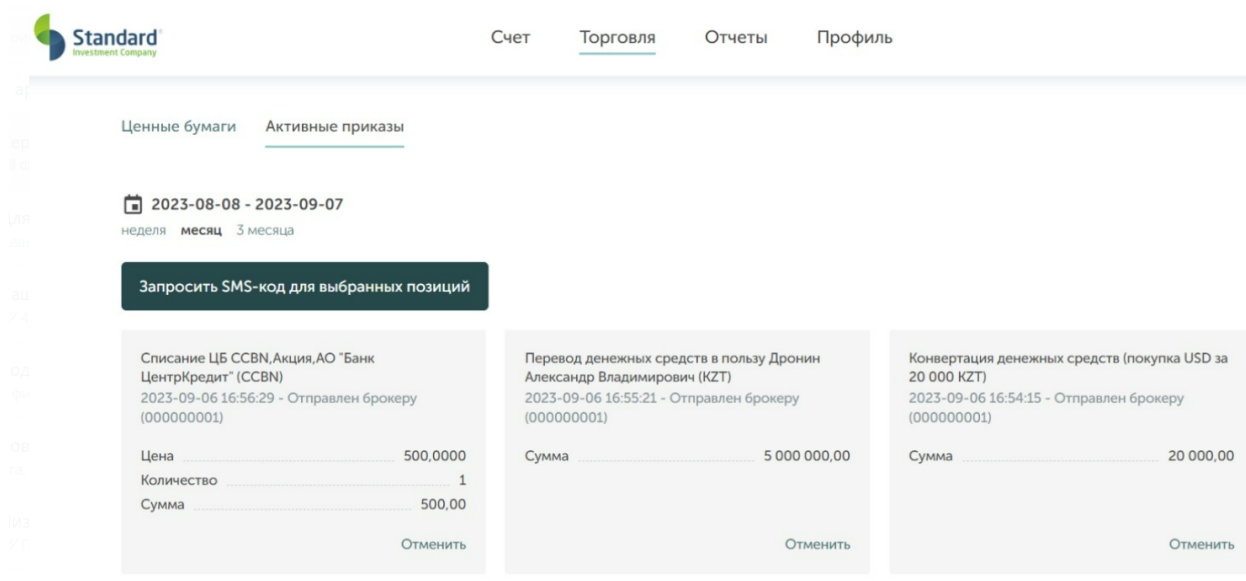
Standard
Investment Company

Счет Торговля Отчеты Профиль

Ценные бумаги Активные приказы

2023-08-08 - 2023-09-07
неделя месяц 3 месяца

Запросить SMS-код для выбранных позиций

Списание ЦБ CCBN,Акция,АО "Банк ЦентрКредит" (CCBN)
2023-09-06 16:56:29 - Отправлен брокеру (000000001)

| Цена | 500,0000 |
|---|---|
| Количество | 1 |
| Сумма | 500,00 |

Отменить

Перевод денежных средств в пользу Дронин Александр Владимирович (KZT)
2023-09-06 16:55:21 - Отправлен брокеру (000000001)

| Сумма | 5 000 000,00 |
|---|---|

Отменить

Конвертация денежных средств (покупка USD за 20 000 KZT)
2023-09-06 16:54:15 - Отправлен брокеру (000000001)

| Сумма | 20 000,00 |
|---|---|

Отменить